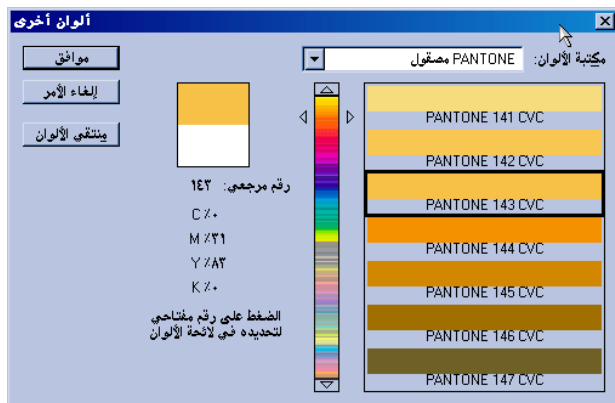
ألوان أخرى

مكتبة الألوان: PANTONE مصقول

موافق

إلغاء الأمر

منتقي الألوان

PANTONE 141 CVC

PANTONE 142 CVC

PANTONE 143 CVC

PANTONE 144 CVC

PANTONE 145 CVC

PANTONE 146 CVC

PANTONE 147 CVC

رقم مرجعي: ١٤٣

C ٪٠

M ٪٣١

Y ٪٨٣

K ٪٠

الضغط على رقم مفتاحي لتحديده في لائحة الألوان